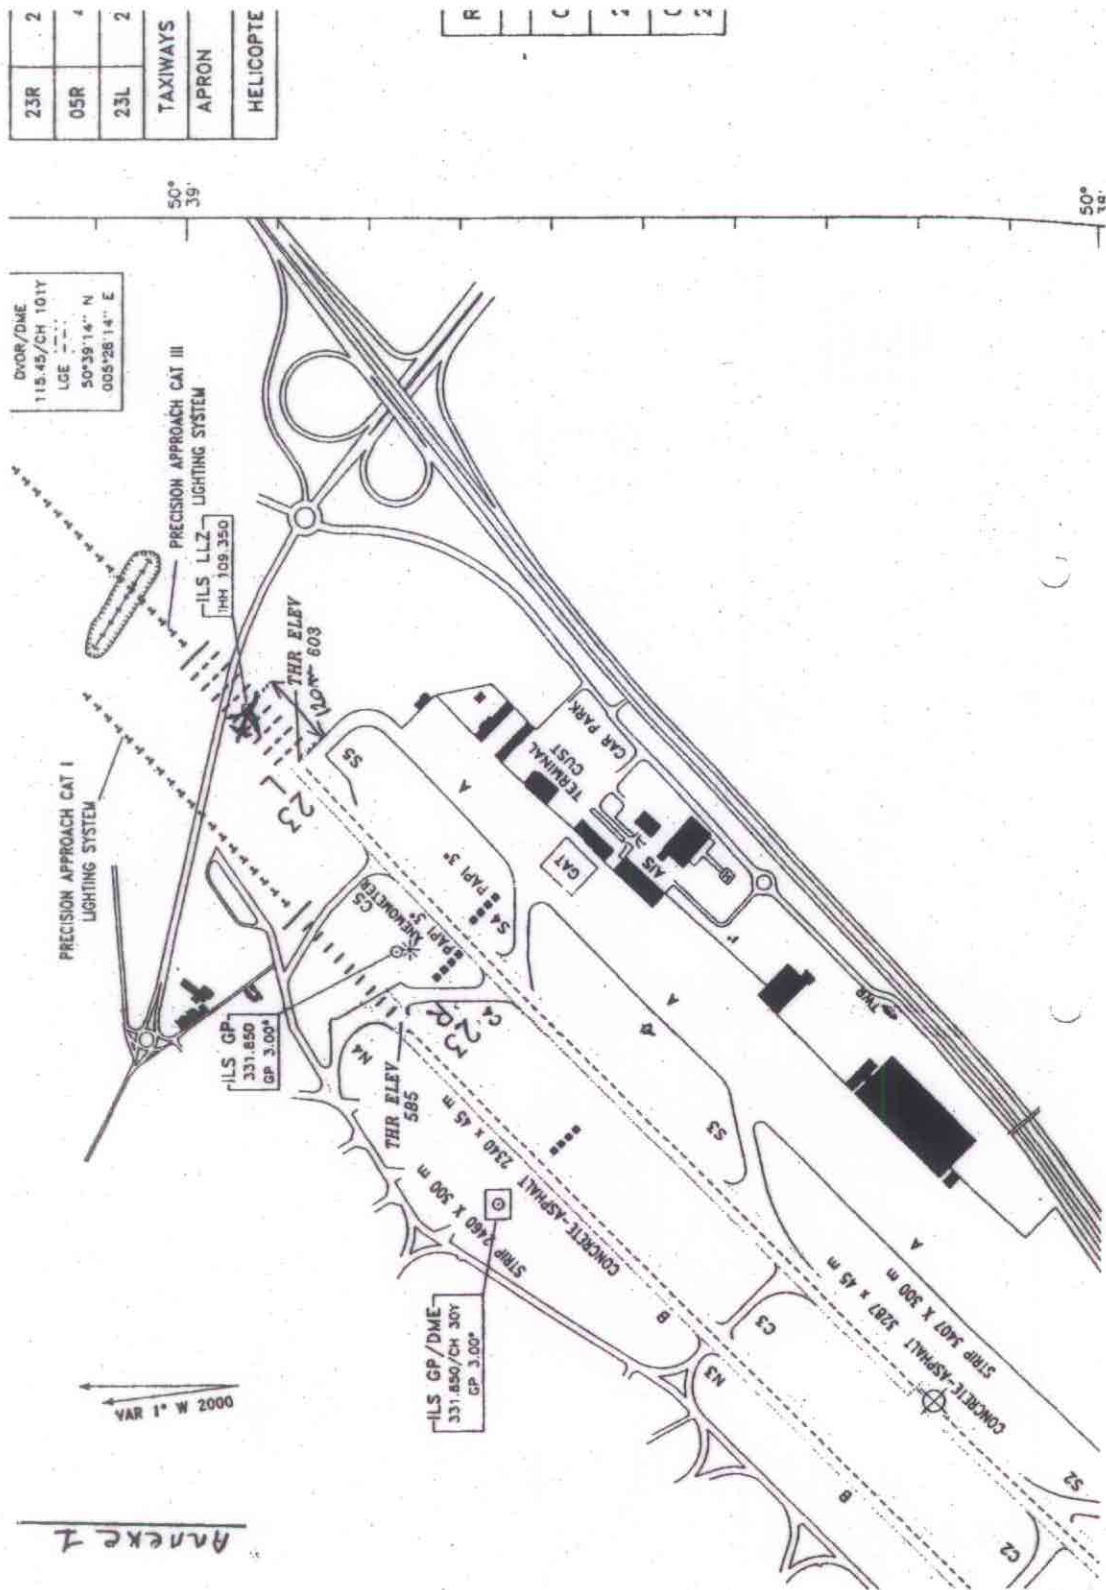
23R
05R
23L
TAXIWAYS
APRON
HELICOPTE

50° 39'

50° 38'

DVOR/DME
115.45/CH 101Y
LGE
50°39'14" N
005°28'14" E

PRECISION APPROACH CAT III LIGHTING SYSTEM

ILS LLZ
IHH 109.350

THR ELEV
603
120m

PRECISION APPROACH CAT I LIGHTING SYSTEM

23 L

S5
A
TERMINAL
CUST
CAR PARK
AIS
CAT
PAPI 3°
S4
PAPI 3°
ANEMOMETER
C5
23 R
C4
N4
THR ELEV
585
ILS GP
331.850
GP 3.00°
TWR
A
S3
A
2340 x 45 m
CONCRETE-ASPHALT
STRIP 2460 X 300 m
B
C3
N3
STRIP 3407 X 300 m
3287 x 45 m
CONCRETE-ASPHALT
B
S2
C2

ILS GP/DME
331.850/CH 30Y
GP 3.00°

VAR 1° W 2000

Annexe 1